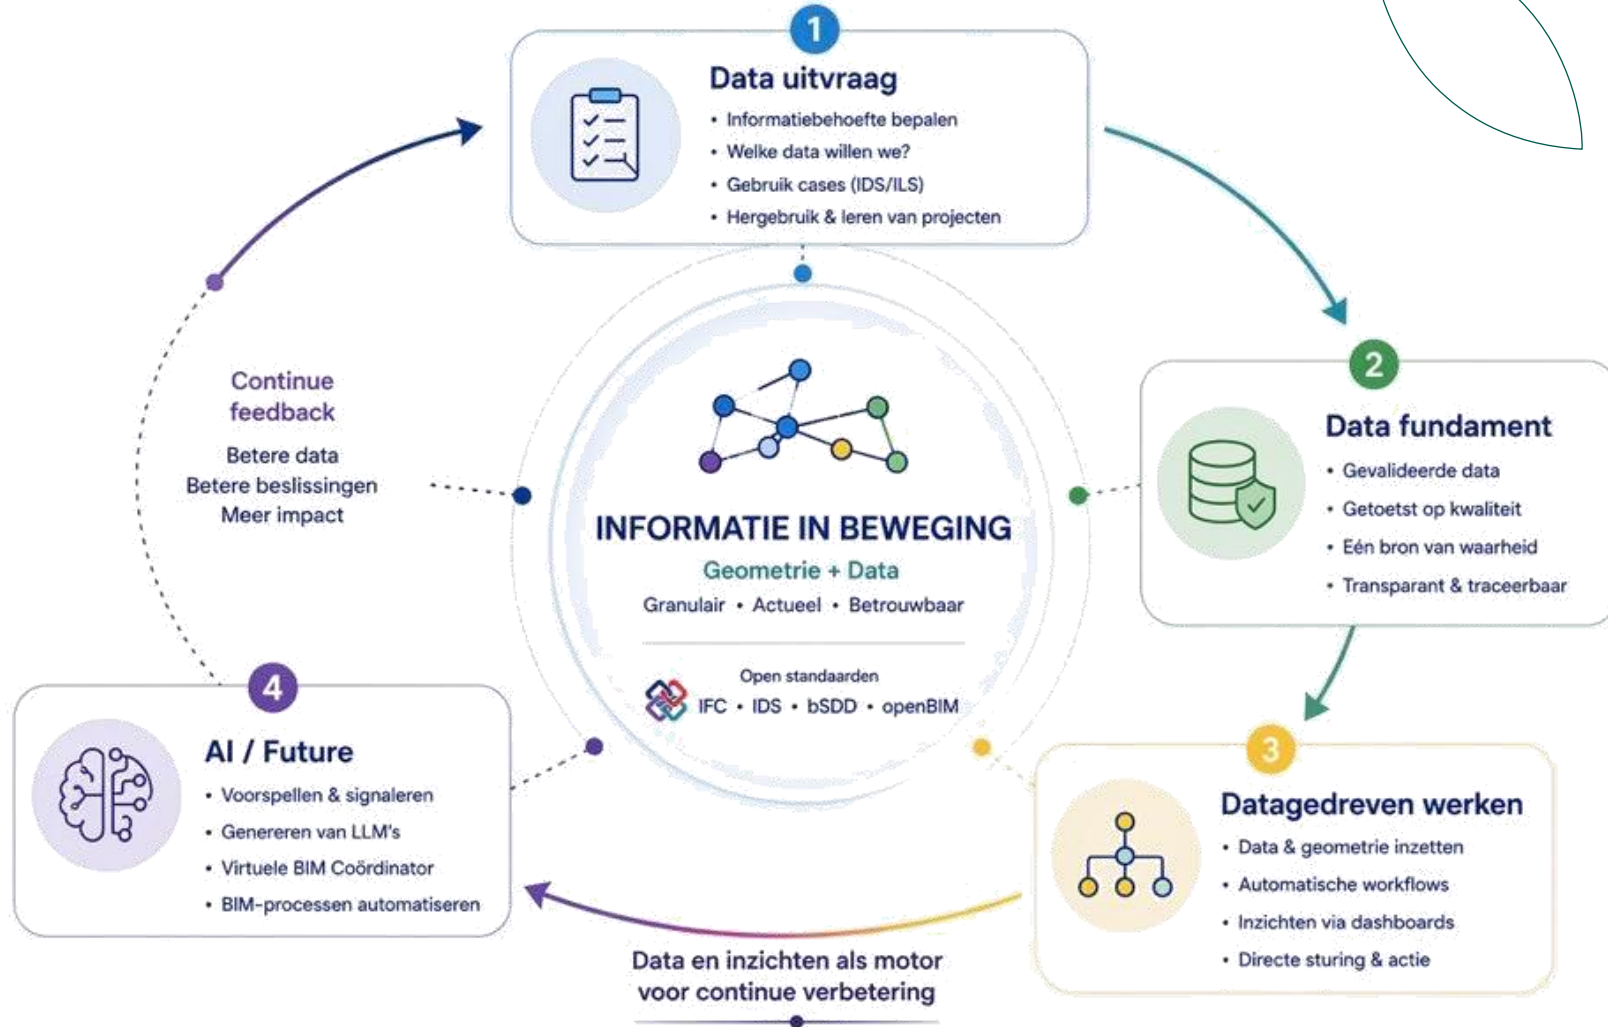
1

Data uitvraag

- Informatiebehoefte bepalen
- Welke data willen we?
- Gebruik cases (IDS/ILS)
- Hergebruik & leren van projecten

2

Data fundament

- Gevalideerde data
- Getoetst op kwaliteit
- Eén bron van waarheid
- Transparant & traceerbaar

3

Datagedreven werken

- Data & geometrie inzetten
- Automatische workflows
- Inzichten via dashboards
- Directe sturing & actie

4

AI / Future

- Voorspellen & signaleren
- Genereren van LLM's
- Virtuele BIM Coördinator
- BIM-processen automatiseren

Continue feedback

Betere data
Betere beslissingen
Meer impact

INFORMATIE IN BEWEGING

Geometrie + Data

Granulair • Actueel • Betrouwbaar

Open standaarden

IFC • IDS • bSDD • openBIM

Data en inzichten als motor voor continue verbetering